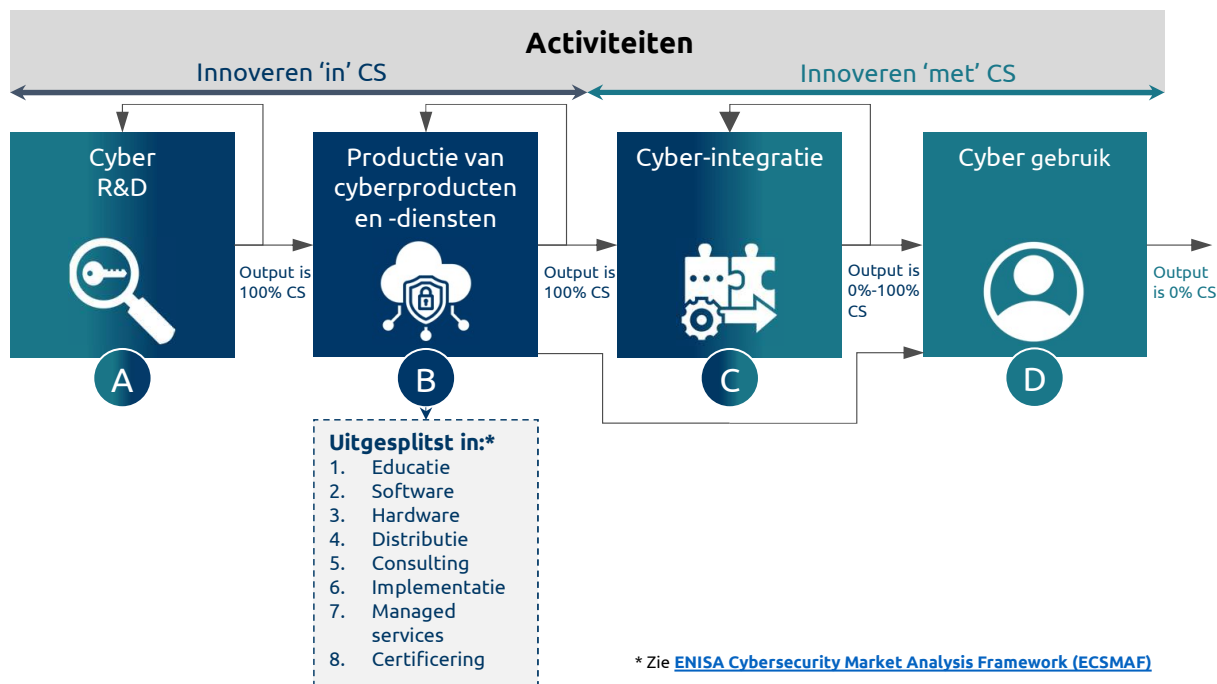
Activiteiten

Innoveren 'in' CS

Innoveren 'met' CS

Cyber R&D

A

Output is 100% CS

Productie van cyberproducten en -diensten

B

Output is 100% CS

Cyber-integratie

C

Output is 0%-100% CS

Cyber gebruik

D

Output is 0% CS

Uitgesplitst in:*
1. Educatie
2. Software
3. Hardware
4. Distributie
5. Consulting
6. Implementatie
7. Managed services
8. Certificering

* Zie ENISA Cybersecurity Market Analysis Framework (ECSMAF)